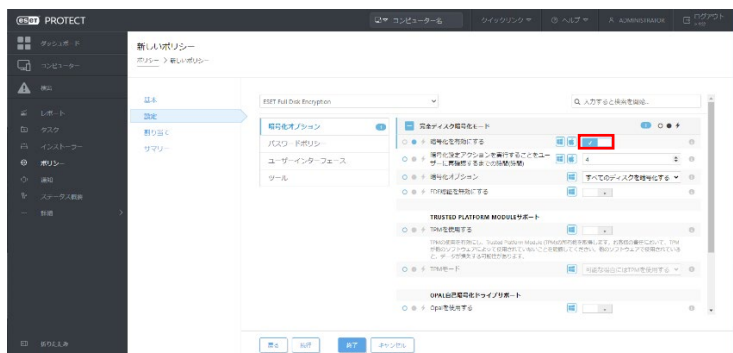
ESET PROTECT

コンピューター名　クイックリンク　ヘルプ　ADMINISTRATOR　ログアウト

ダッシュボード
コンピューター
検出
レポート
タスク
インストーラー
ポリシー
通知
ステータス概要
詳細

折りたたみ

新しいポリシー
ポリシー > 新しいポリシー

基本
設定
割り当て
サマリー

ESET Full Disk Encryption

Q 入力すると検索を開始...

暗号化オプション
パスワードポリシー
ユーザーインターフェース
ツール

完全ディスク暗号化モード

暗号化を有効にする

暗号化設定アクションを実行することをユーザーに再確認するまでの期間(時間)　4

暗号化オプション　すべてのディスクを暗号化する

FDE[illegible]を有効にする

TRUSTED PLATFORM MODULEサポート

TPMを使用する

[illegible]

TPMモード　可能な場合にはTPMを使用する

OPAL自己暗号化ドライブサポート

Opalを使用する

戻る　続行　終了　キャンセル